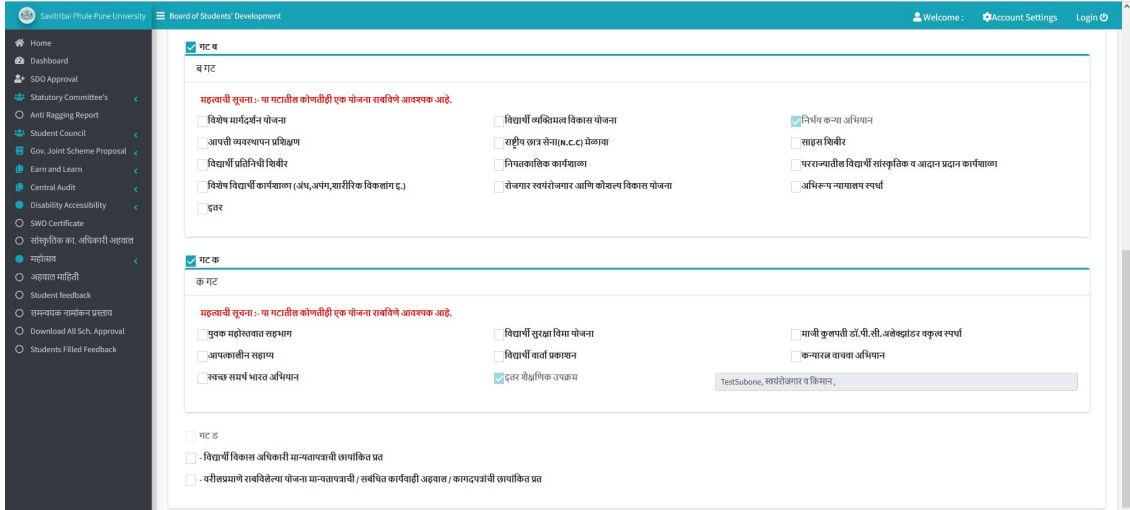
Savitribai Phule Pune University ☰ Board of Students' Development

Welcome : Account Settings Login

Home
Dashboard
SDO Approval
Statutory Committee's
Anti Ragging Report
Student Council
Gov. Joint Scheme Proposal
Earn and Learn
Central Audit
Disability Accessibility
SWO Certificate
सांस्कृतिक का. अधिकारी अहवाल
महोत्सव
अहवाल माहिती
Student feedback
समन्वयक नामांकन प्रस्ताव
Download All Sch. Approval
Students Filled Feedback

गट ब

ब गट

महत्वाची सूचना :- या गटातील कोणतीही एक योजना राबविणे आवश्यक आहे.

विशेष मार्गदर्शन योजना
विद्यार्थी व्यक्तिमत्व विकास योजना
निर्भय कन्या अभियान
आपत्ती व्यवस्थापन प्रशिक्षण
राष्ट्रीय छात्र सेना(N.C.C) मेळावा
साहस शिबीर
विद्यार्थी प्रतिनिधी शिबीर
नियतकालिक कार्यशाळा
परराज्यातील विद्यार्थी सांस्कृतिक व आदान प्रदान कार्यशाळा
विशेष विद्यार्थी कार्यशाळा (अंध,अपंग,शारीरिक विकलांग इ.)
रोजगार स्वयंरोजगार आणि कौशल्य विकास योजना
अभिरूप न्यायालय स्पर्धा
इतर

गट क

क गट

महत्वाची सूचना :- या गटातील कोणतीही एक योजना राबविणे आवश्यक आहे.

युवक महोत्सवात सहभाग
विद्यार्थी सुरक्षा विमा योजना
माजी कुलपती डॉ.पी.सी.अलेक्झांडर वक्तृत्व स्पर्धा
आपत्कालीन सहाय्य
विद्यार्थी वार्ता प्रकाशन
कन्यारत्न वाचवा अभियान
स्वच्छ समर्थ भारत अभियान
इतर शैक्षणिक उपक्रम
TestSubone, स्वयंरोजगार व किमान ,

गट ड

- विद्यार्थी विकास अधिकारी मान्यतापत्राची छायांकित प्रत
- वरीलप्रमाणे राबविलेल्या योजना मान्यतापत्राची / संबंधित कार्यवाही अहवाल / कागदपत्रांची छायांकित प्रत